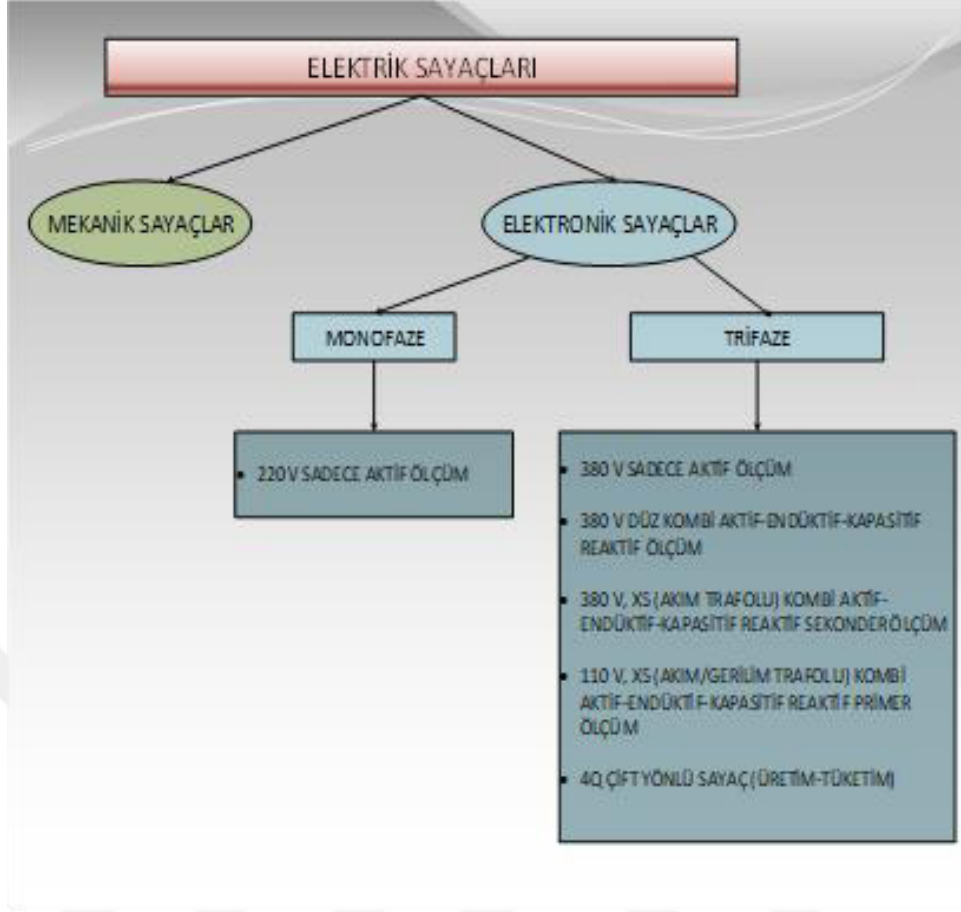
ELEKTRİK SAYAÇLARI

MEKANİK SAYAÇLAR

ELEKTRONİK SAYAÇLAR

MONOFAZE

TRİFAZE

- 220 V SADECE AKTİF ÖLÇÜM

- 380 V SADECE AKTİF ÖLÇÜM
- 380 V DÜZ KOMBİ AKTİF-ENDÜKTİF-KAPASİTİF REAKTİF ÖLÇÜM
- 380 V, X5 (AKIM TRAFOLU) KOMBİ AKTİF-ENDÜKTİF-KAPASİTİF REAKTİF SEKONDER ÖLÇÜM
- 110 V, X5 (AKIM/GERİLİM TRAFOLU) KOMBİ AKTİF-ENDÜKTİF-KAPASİTİF REAKTİF PRİMER ÖLÇÜM
- 4Q ÇİFT YÖNLÜ SAYAÇ (ÜRETİM-TÜKETİM)